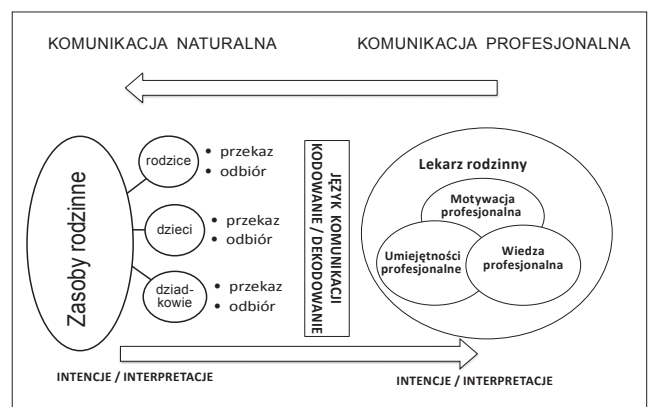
KOMUNIKACJA NATURALNA

KOMUNIKACJA PROFESJONALNA

Zasoby rodzinne

rodzice
• przekaz
• odbiór

dzieci
• przekaz
• odbiór

dziadkowie
• przekaz
• odbiór

JĘZYK KOMUNIKACJI
KODOWANIE / DEKODOWANIE

Lekarz rodzinny

Motywacja profesjonalna

Umiejętności profesjonalne

Wiedza profesjonalna

INTENCJE / INTERPRETACJE

INTENCJE / INTERPRETACJE